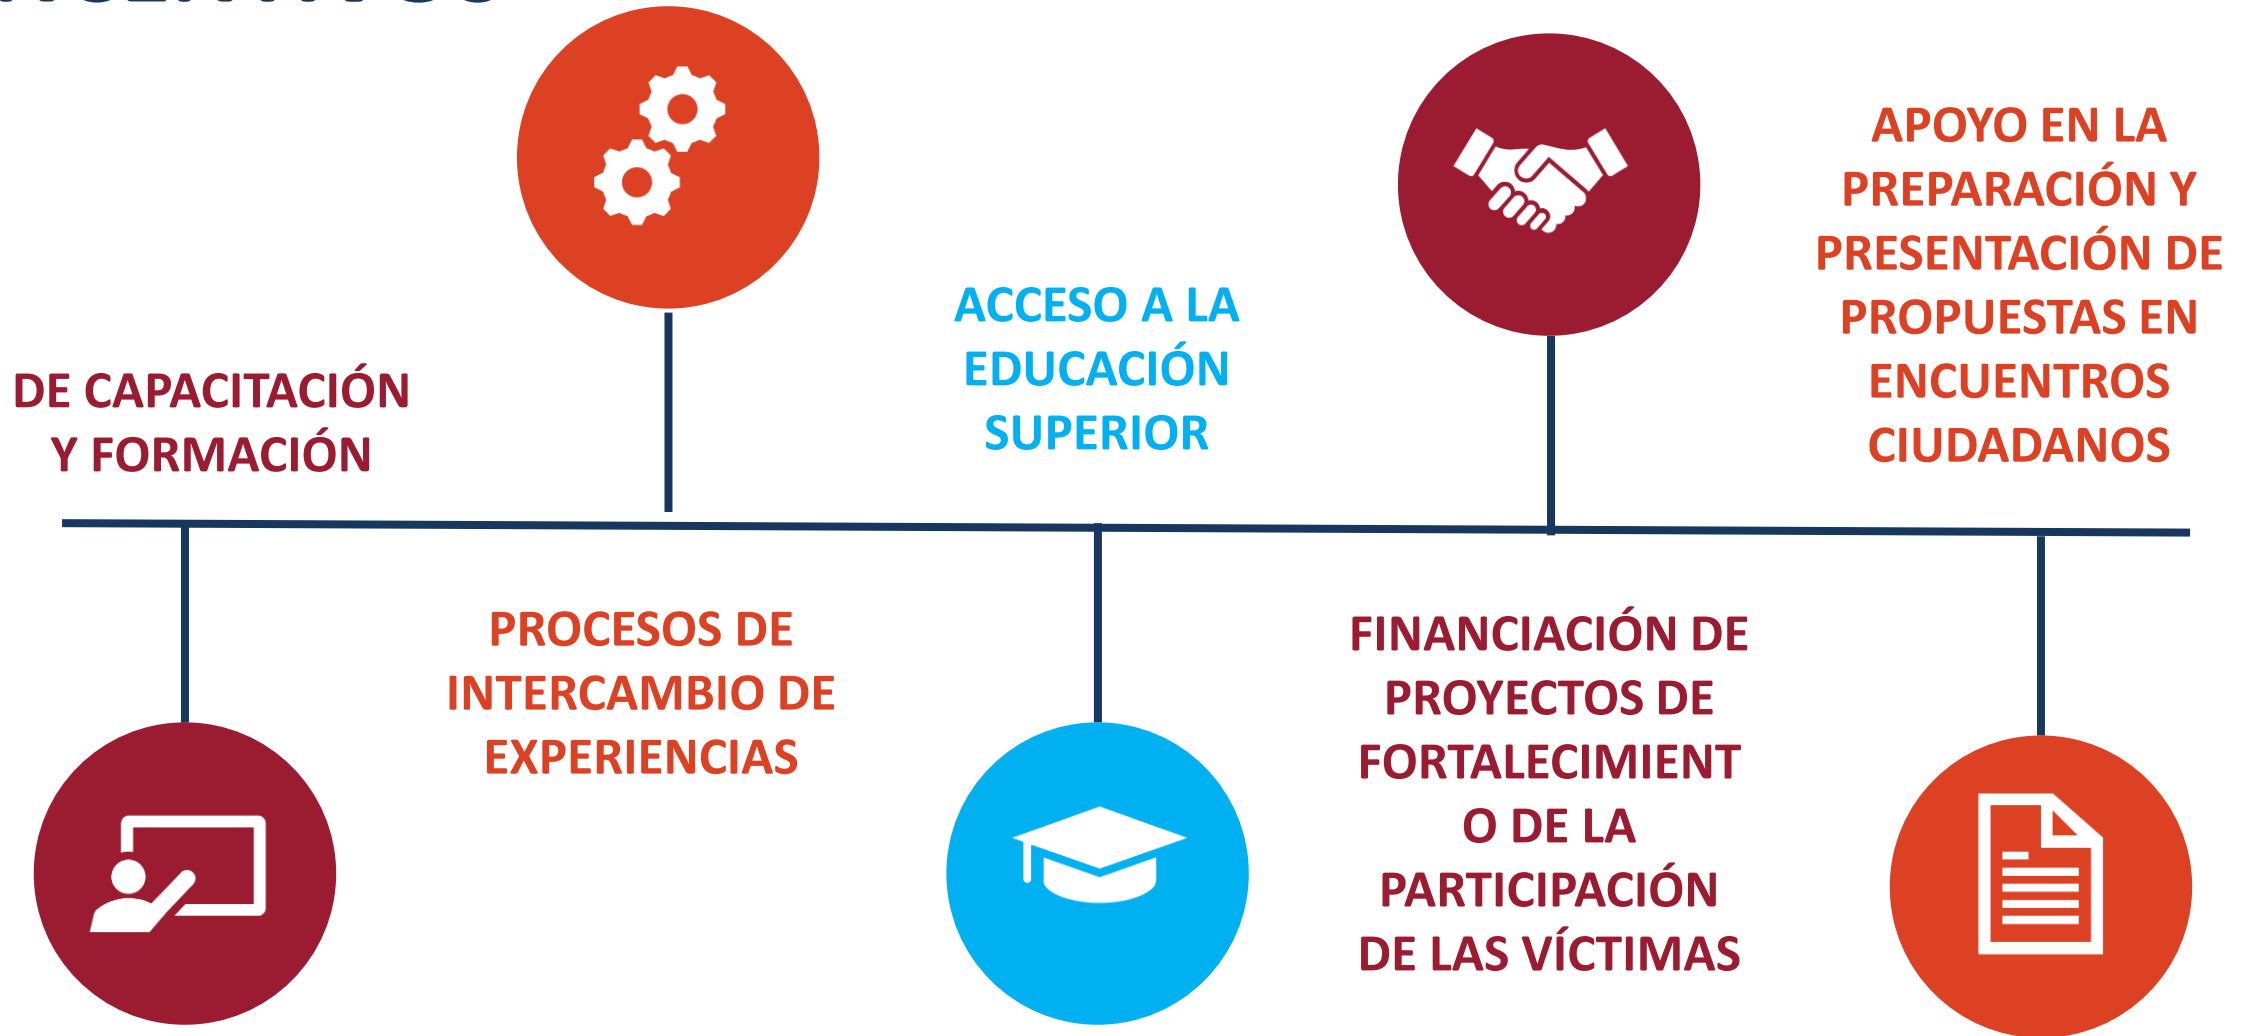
DE CAPACITACIÓN Y FORMACIÓN

PROCESOS DE INTERCAMBIO DE EXPERIENCIAS

ACCESO A LA EDUCACIÓN SUPERIOR

FINANCIACIÓN DE PROYECTOS DE FORTALECIMIENT O DE LA PARTICIPACIÓN DE LAS VÍCTIMAS

APOYO EN LA PREPARACIÓN Y PRESENTACIÓN DE PROPUESTAS EN ENCUENTROS CIUDADANOS